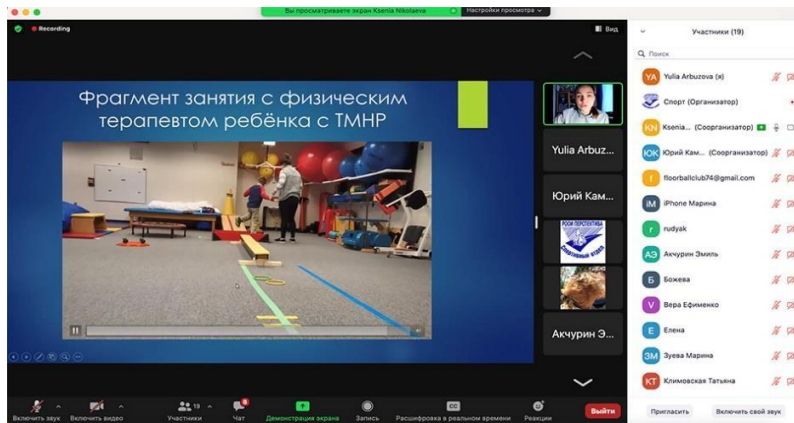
Вы просматриваете экран Ksenia Nikolaeva
Настройки просмотра

Recording

Вид

Фрагмент занятия с физическим терапевтом ребёнка с ТМНР

Yulia Arbuz...

Юрий Кам...

Акчурин Э...

Участники (19)

Поиск

YA Yulia Arbuzova (я)
Спорт (Организатор)
KN Ksenia... (Соорганизатор)
ЮК Юрий Кам... (Соорганизатор)
f floorballclub74@gmail.com
iM iPhone Марина
r rudyak
АЭ Акчурин Эмиль
Б Божева
V Вера Ефименко
Е Елена
ЗМ Зуева Марина
КТ Климовская Татьяна

Пригласить
Включить свой звук

Включить звук
Включить видео
19 Участники
Чат
Демонстрация экрана
Запись
Расшифровка в реальном времени
Реакции
Выйти